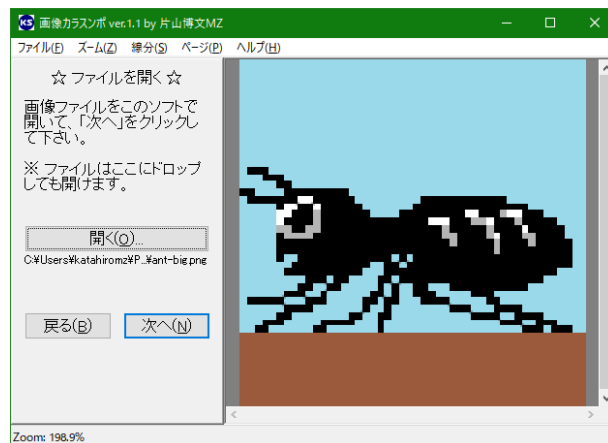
KS 画像カラスンポ ver.1.1 by 片山博文MZ

ファイル(F) ズーム(Z) 線分(S) ページ(P) ヘルプ(H)

☆ ファイルを開く ☆

画像ファイルをこのソフトで開いて、「次へ」をクリックして下さい。

※ ファイルはここにドロップしても開けます。

開く(O)...

C:¥Users¥katahiromz¥P...¥ant-big.png

戻る(B)

次へ(N)

Zoom: 198.9%